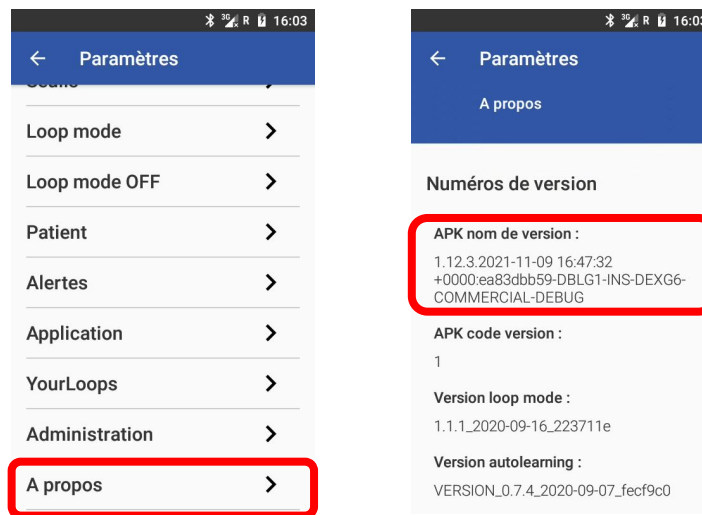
3G R 16:03

Paramètres

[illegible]

Loop mode

Loop mode OFF

Patient

Alertes

Application

YourLoops

Administration

A propos

3G R 16:03

Paramètres

A propos

Numéros de version

APK nom de version :

1.12.3.2021-11-09 16:47:32 +0000:ea83dbb59-DBLG1-INS-DEXG6-COMMERCIAL-DEBUG

APK code version :

1

Version loop mode :

1.1.1_2020-09-16_223711e

Version autolearning :

VERSION_0.7.4_2020-09-07_fecf9c0